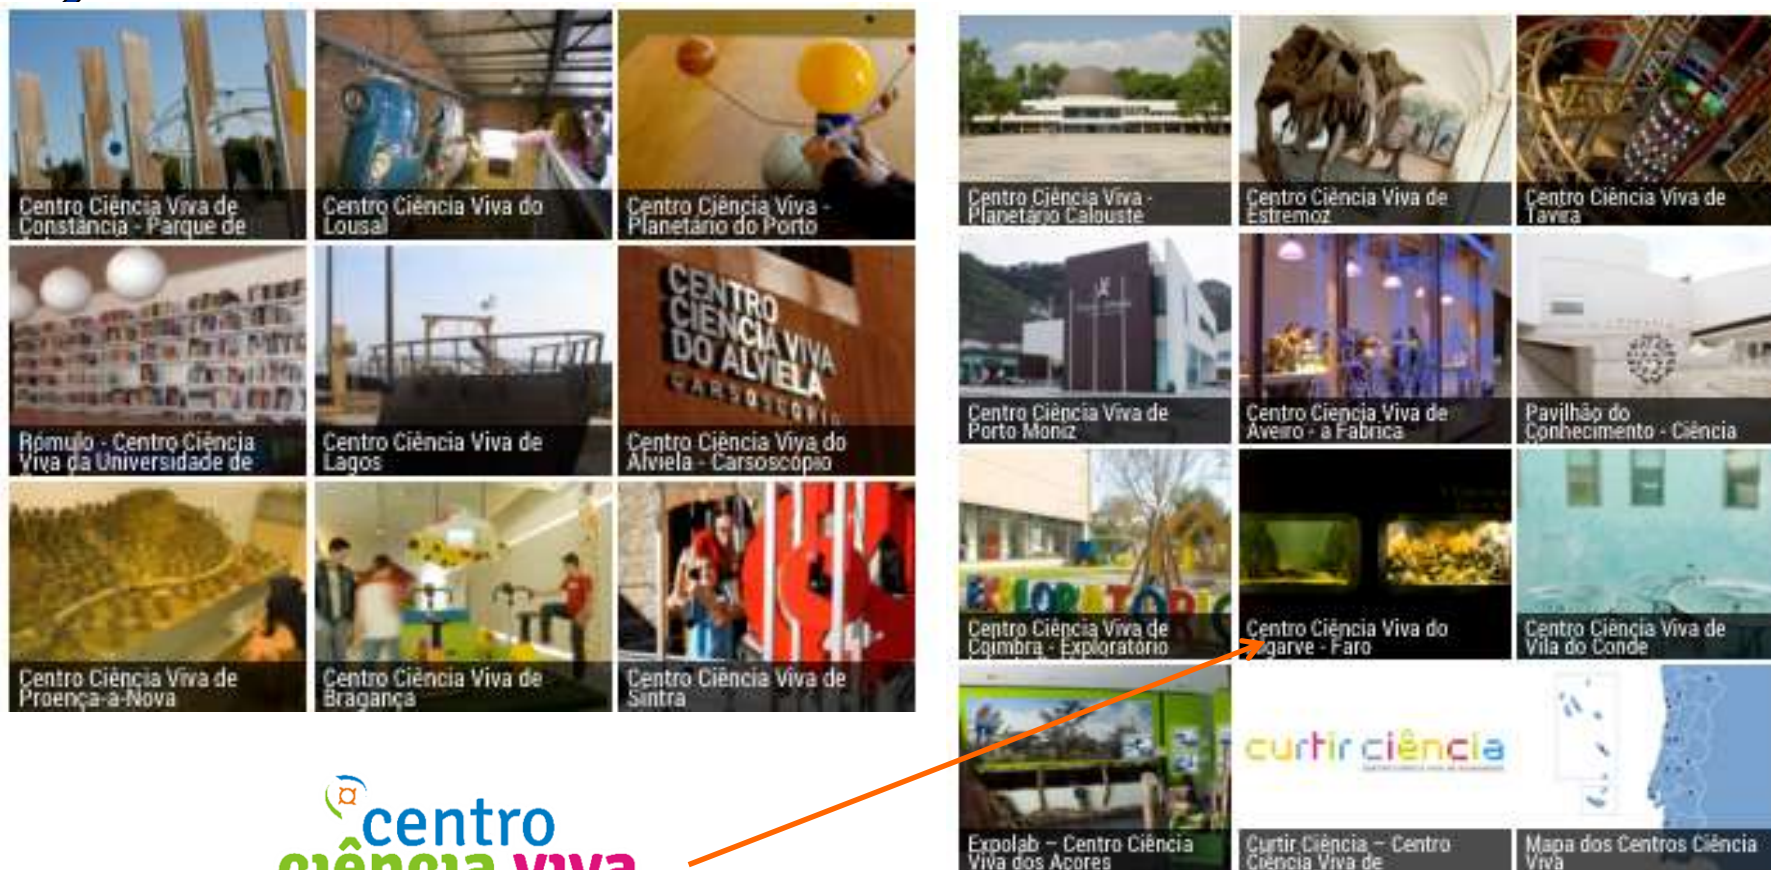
Centro Ciência Viva de Constância - Parque de

Centro Ciência Viva do Lousal

Centro Ciência Viva - Planetário do Porto

Rómulo - Centro Ciência Viva da Universidade de

Centro Ciência Viva de Lagos

CENTRO CIÊNCIA VIVA DO ALVIELA CARSOSCÓPIO

Centro Ciência Viva do Alviela - Carsoscópio

Centro Ciência Viva de Proença-a-Nova

Centro Ciência Viva de Bragança

Centro Ciência Viva de Sintra

centro ciência viva

Centro Ciência Viva - Planetário Calouste

Centro Ciência Viva de Estremoz

Centro Ciência Viva de Tavira

Centro Ciência Viva de Porto Moniz

Centro Ciência Viva de Aveiro - a Fábrica

Pavilhão do Conhecimento - Ciência

EXPLORATÓRIO

Centro Ciência Viva de Coimbra - Exploratório

Centro Ciência Viva do Algarve - Faro

Centro Ciência Viva de Vila do Conde

Expolab – Centro Ciência Viva dos Açores

curtir ciência

Curtir Ciência – Centro Ciência Viva de

Mapa dos Centros Ciência Viva